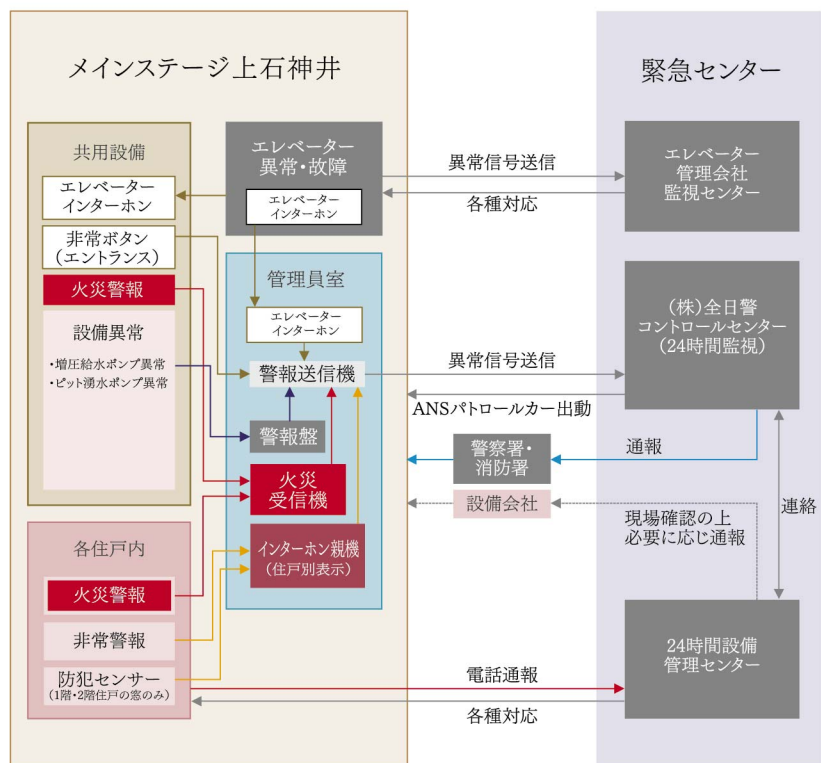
メインステージ上石神井

緊急センター

共用設備

エレベーター インターホン

非常ボタン（エントランス）

火災警報

設備異常

・増圧給水ポンプ異常
・ピット湧水ポンプ異常

エレベーター 異常・故障

エレベーター インターホン

管理員室

エレベーター インターホン

警報送信機

警報盤

火災 受信機

インターホン親機（住戸別表示）

各住戸内

火災警報

非常警報

防犯センサー（1階・2階住戸の窓のみ）

異常信号送信

各種対応

異常信号送信

ANSパトロールカー出動

通報

警察署・消防署

設備会社

現場確認の上 必要に応じ通報

連絡

電話通報

各種対応

エレベーター 管理会社 監視センター

（株）全日警 コントロールセンター（24時間監視）

24時間設備 管理センター